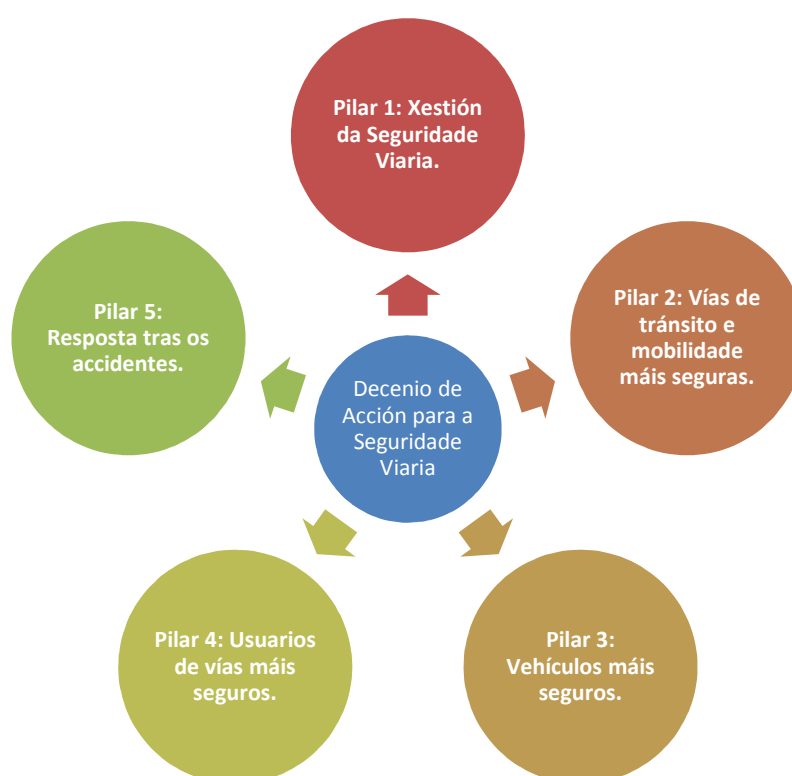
Pilar 1: Xestión da Seguridade Viaria.

Pilar 2: Vías de tránsito e mobilidade máis seguras.

Pilar 3: Vehículos máis seguros.

Pilar 4: Usuarios de vías máis seguros.

Pilar 5: Resposta tras os accidentes.

Decenio de Acción para a Seguridade Viaria